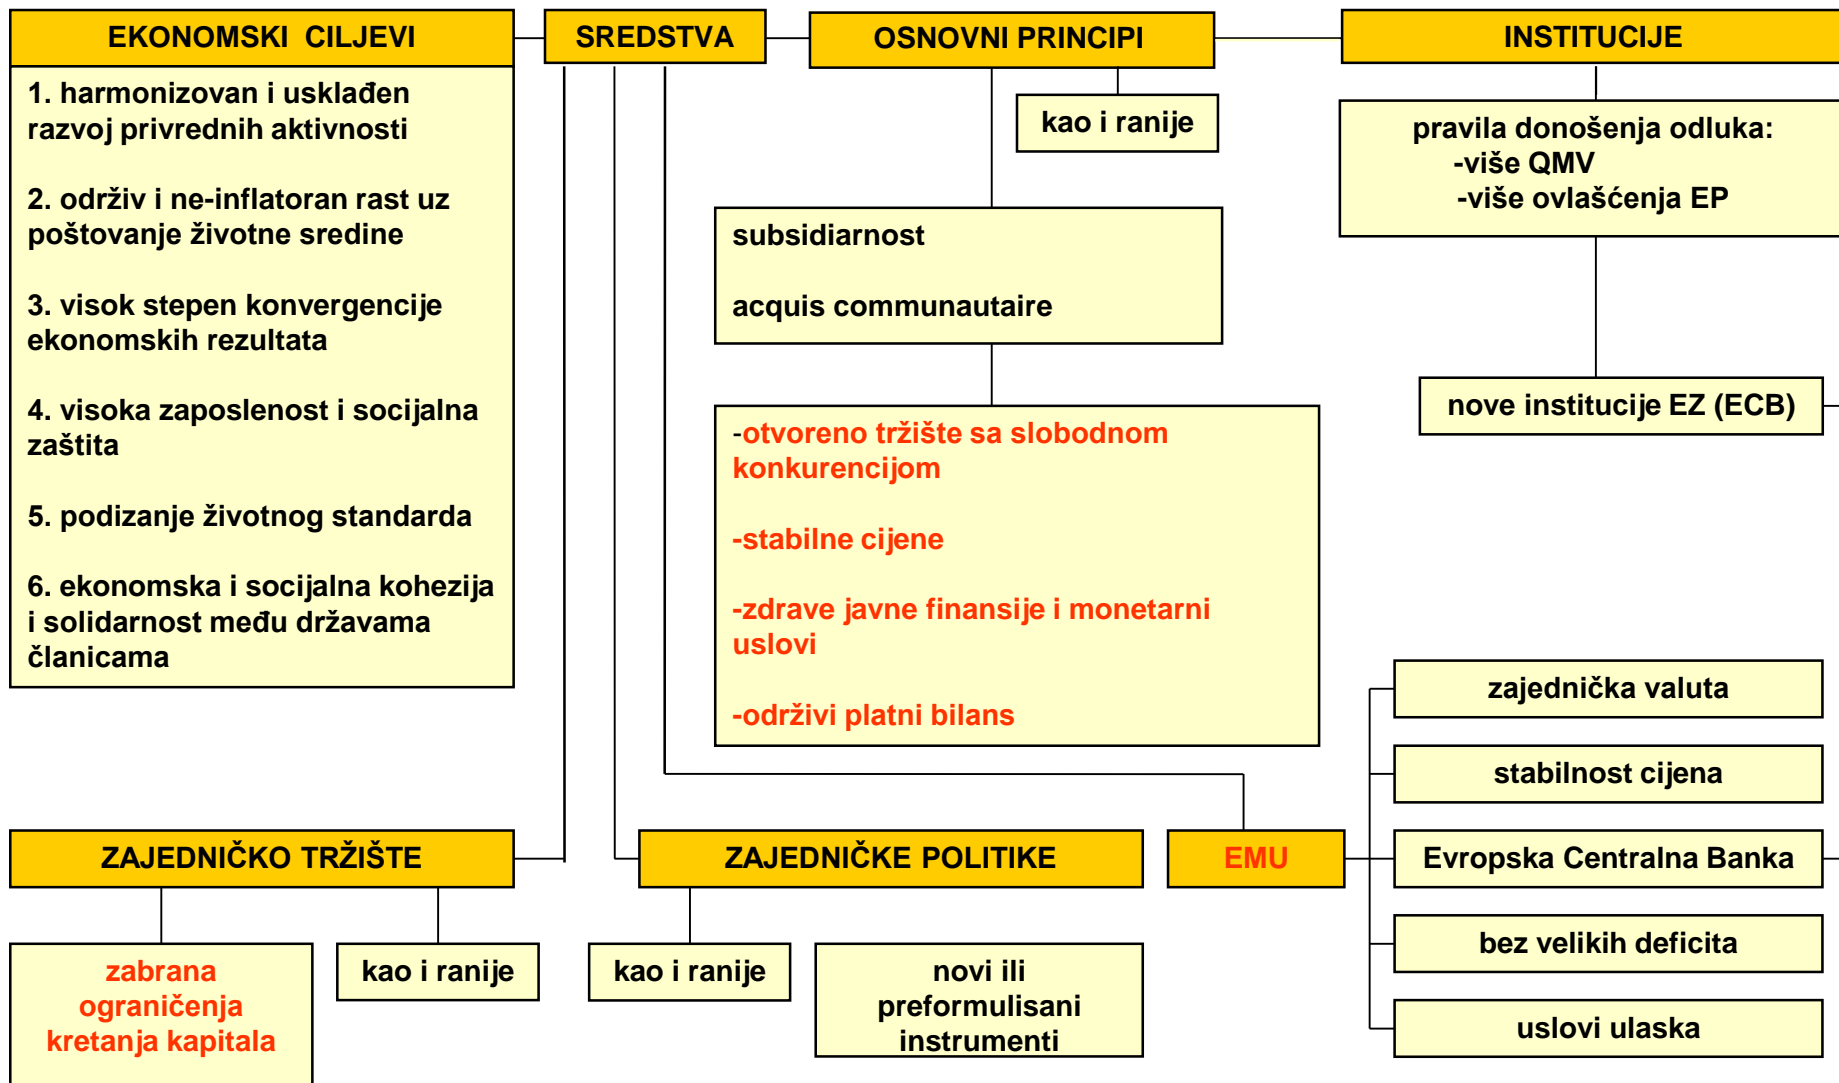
EKONOMSKI CILJEVI

1. harmonizovan i usklađen razvoj privrednih aktivnosti

2. održiv i ne-inflatoran rast uz poštovanje životne sredine

3. visok stepen konvergencije ekonomskih rezultata

4. visoka zaposlenost i socijalna zaštita

5. podizanje životnog standarda

6. ekonomska i socijalna kohezija i solidarnost među državama članicama

SREDSTVA

OSNOVNI PRINCIPI

kao i ranije

subsidiarnost

acquis communautaire

-otvoreno tržište sa slobodnom konkurencijom

-stabilne cijene

-zdrave javne finansije i monetarni uslovi

-održivi platni bilans

INSTITUCIJE

pravila donošenja odluka:
-više QMV
-više ovlašćenja EP

nove institucije EZ (ECB)

zajednička valuta

stabilnost cijena

Evropska Centralna Banka

bez velikih deficita

uslovi ulaska

ZAJEDNIČKO TRŽIŠTE

zabrana ograničenja kretanja kapitala

kao i ranije

ZAJEDNIČKE POLITIKE

kao i ranije

novi ili preformulisani instrumenti

EMU